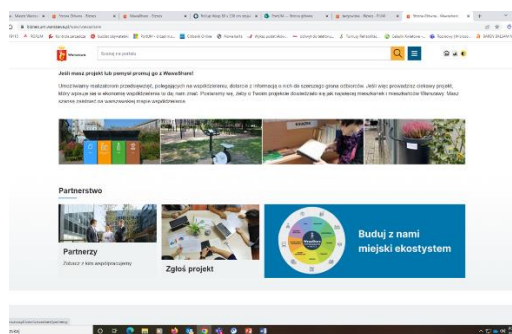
Jeśli masz projekt lub pomysł promuj go z Waw@Share!

Umożliwiamy miastom przedstawić, polegających na współdziałaniu, dzielenie z informacją o nich do szerszego grona odbiorców. Jeśli więc prowadzisz ciekawy projekt, który opiera się o ekonomię współdzielenia to daj nam znać. Przedstawimy się, żeby z Twoim projektem dowiedziało się jak najwięcej mieszkanek i mieszkańców Warszawy. Masz szansę znaleźć się na warszawskiej mapie współdzielenia.

Partnerstwo

Partnerzy

Zobacz z kim współpracujemy

Zgłoś projekt

Buduj z nami miejski ekosystem